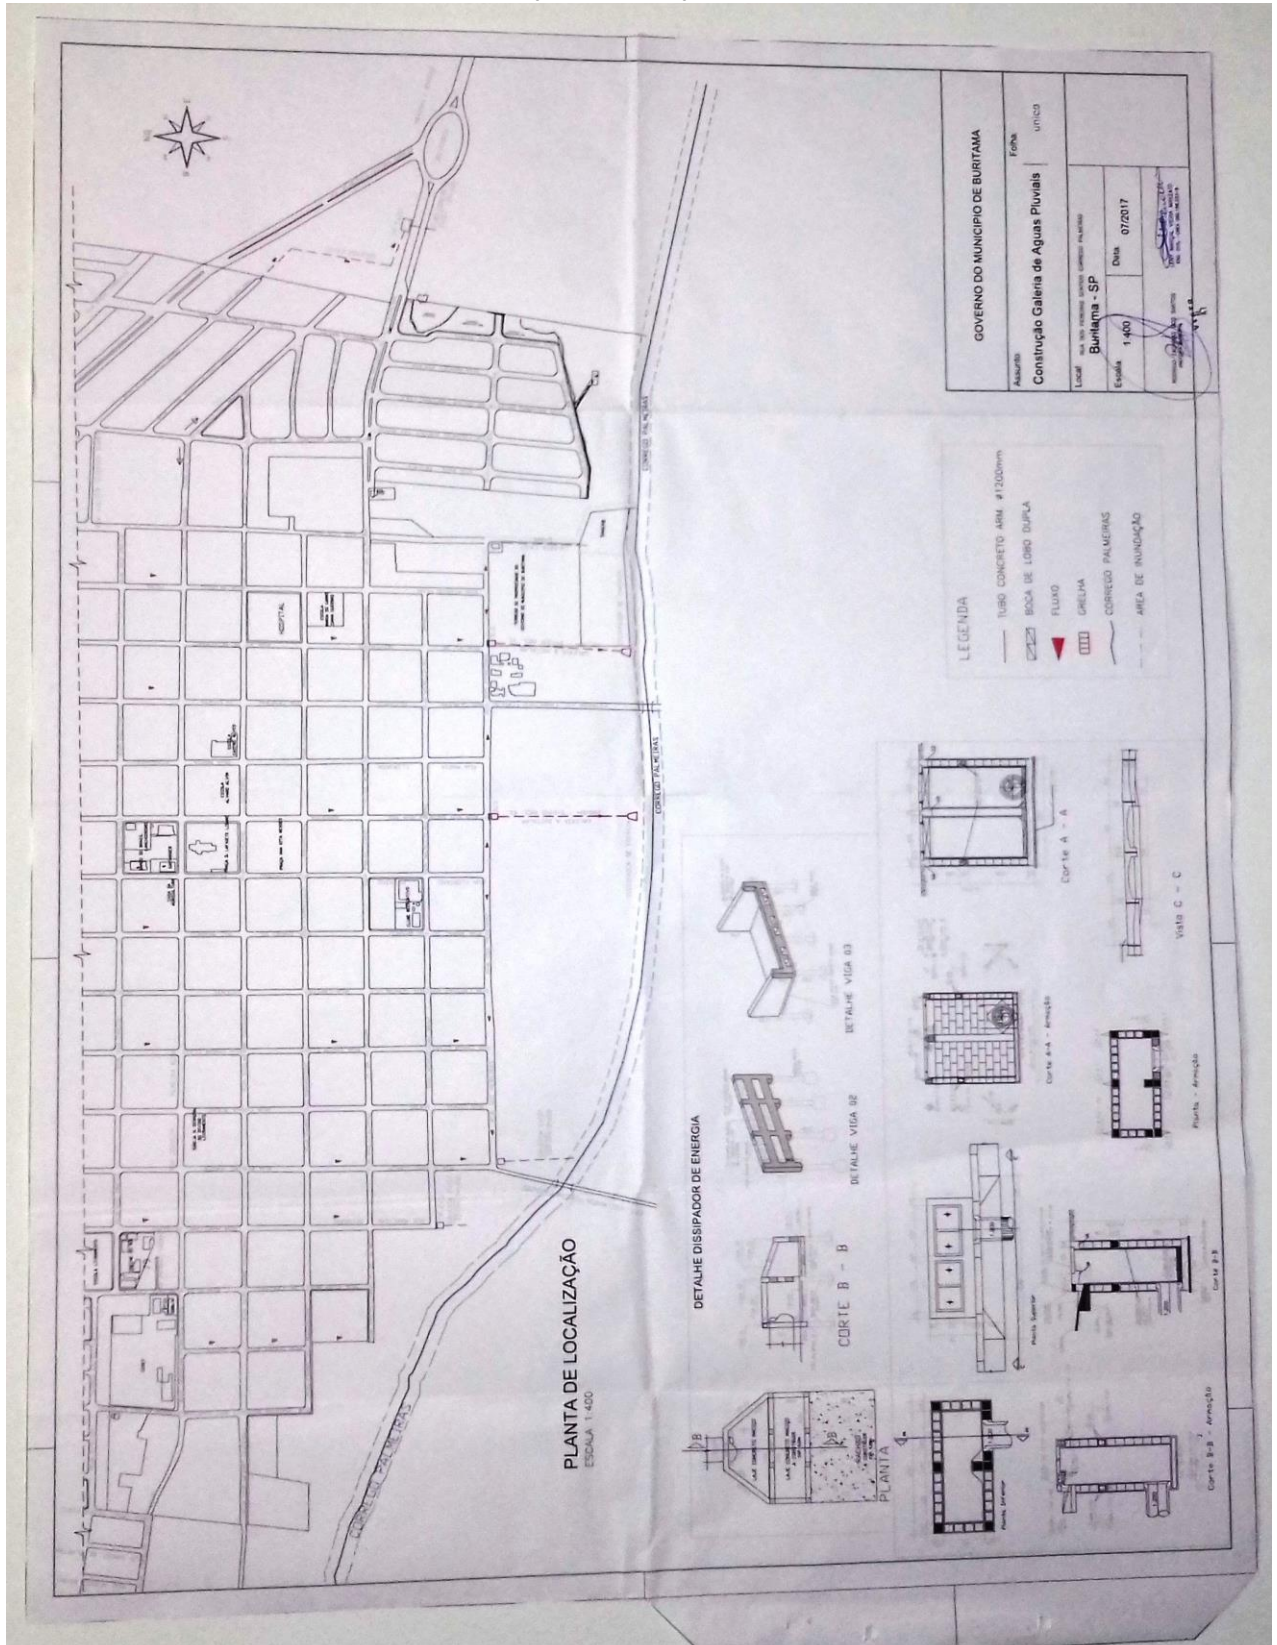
PLANTA DE LOCALIZAÇÃO
ESCALA 1:400

DETALHE DISSIPADOR DE ENERGIA

CORTE B - B

DETALHE VIGA 02

DETALHE VIGA 03

PLANTA

Corte B-B - Armação

Corte B-B

Planta Superior

Planta - Armação

Corte A-A - Armação

Corte A - A

Vista C - C

HOSPITAL

CORREGO PALMEIRAS

LEGENDA
TUBO CONCRETO ARM. ø1200mm
BOCA DE LOBO DUPLA
FLUXO
GRELHA
CORREGO PALMEIRAS
AREA DE INUNDAÇÃO

GOVERNO DO MUNICIPIO DE BURITAMA

Assunto
Construção Galeria de Aguas Pluviais
Folha
UNICO

Local
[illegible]
Buritama - SP

Escala
1:400
Data
07/2017

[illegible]